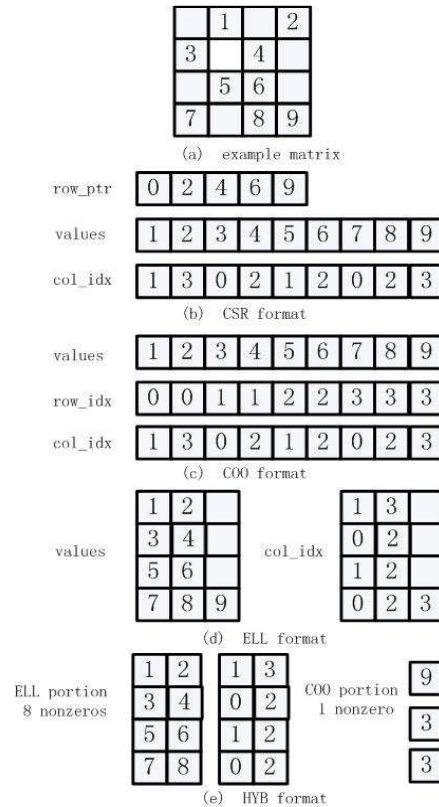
|  | 1 |  | 2 |
|---|---|---|---|
| 3 |  | 4 |  |
|  | 5 | 6 |  |
| 7 |  | 8 | 9 |

(a) example matrix

row_ptr

| 0 | 2 | 4 | 6 | 9 |
|---|---|---|---|---|

values

| 1 | 2 | 3 | 4 | 5 | 6 | 7 | 8 | 9 |
|---|---|---|---|---|---|---|---|---|

col_idx

| 1 | 3 | 0 | 2 | 1 | 2 | 0 | 2 | 3 |
|---|---|---|---|---|---|---|---|---|

(b) CSR format

values

| 1 | 2 | 3 | 4 | 5 | 6 | 7 | 8 | 9 |
|---|---|---|---|---|---|---|---|---|

row_idx

| 0 | 0 | 1 | 1 | 2 | 2 | 3 | 3 | 3 |
|---|---|---|---|---|---|---|---|---|

col_idx

| 1 | 3 | 0 | 2 | 1 | 2 | 0 | 2 | 3 |
|---|---|---|---|---|---|---|---|---|

(c) COO format

values

| 1 | 2 |  |
|---|---|---|
| 3 | 4 |  |
| 5 | 6 |  |
| 7 | 8 | 9 |

col_idx

| 1 | 3 |  |
|---|---|---|
| 0 | 2 |  |
| 1 | 2 |  |
| 0 | 2 | 3 |

(d) ELL format

ELL portion
8 nonzeros

| 1 | 2 |
|---|---|
| 3 | 4 |
| 5 | 6 |
| 7 | 8 |

| 1 | 3 |
|---|---|
| 0 | 2 |
| 1 | 2 |
| 0 | 2 |

COO portion
1 nonzero

| 9 |
|---|
| 3 |
| 3 |

(e) HYB format